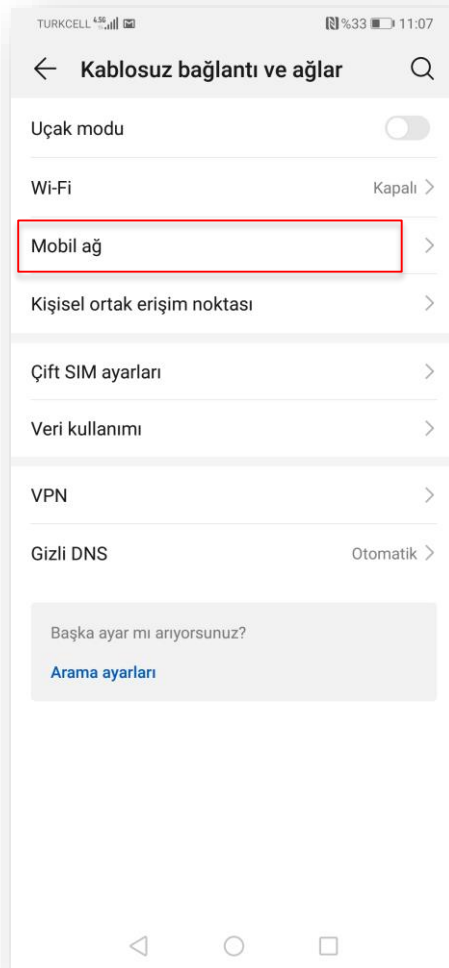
TURKCELL 4.5G %33 11:07

Kablosuz bağlantı ve ağlar

Uçak modu

Wi-Fi
Kapalı

Mobil ağ

Kişisel ortak erişim noktası

Çift SIM ayarları

Veri kullanımı

VPN

Gizli DNS
Otomatik

Başka ayar mı arıyorsunuz?

Arama ayarları